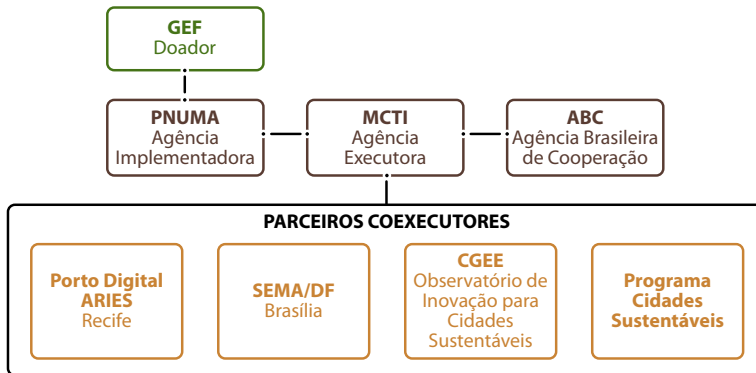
GEF
Doador

PNUMA
Agência Implementadora

MCTI
Agência Executora

ABC
Agência Brasileira de Cooperação

PARCEIROS COEXECUTORES

Porto Digital ARIES
Recife

SEMA/DF
Brasília

CGEE
Observatório de Inovação para Cidades Sustentáveis

Programa Cidades Sustentáveis